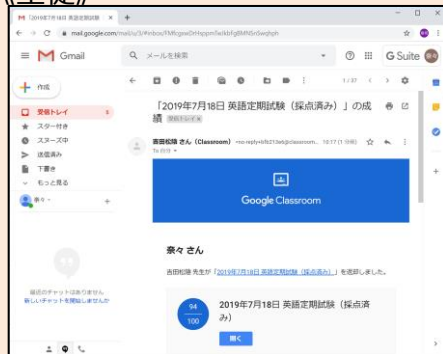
(生徒)

M 「2019年7月18日 英語定期試験 ×  +

mail.google.com/mail/u/1/#inbox/FMfcgxwDrHppmTwIkbFgBMNSnSwqlqsh

Gmail

メールを検索

G Suite

作成

受信トレイ

スター付き

スヌーズ中

送信済み

下書き

もっと見る

奈々

最近のチャットはありません
新しいチャットを開始しませんか

1 / 37

「2019年7月18日 英語定期試験（採点済み）」の成績 受信トレイ ×

吉田松陰 さん（Classroom） <no-reply+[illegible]@classroom... 10:17（1 分前）

To 自分

Google Classroom

奈々 さん

吉田松陰 先生が「2019年7月18日 英語定期試験（採点済み）」を返却しました。

94
100

2019年7月18日 英語定期試験（採点済み）

開く